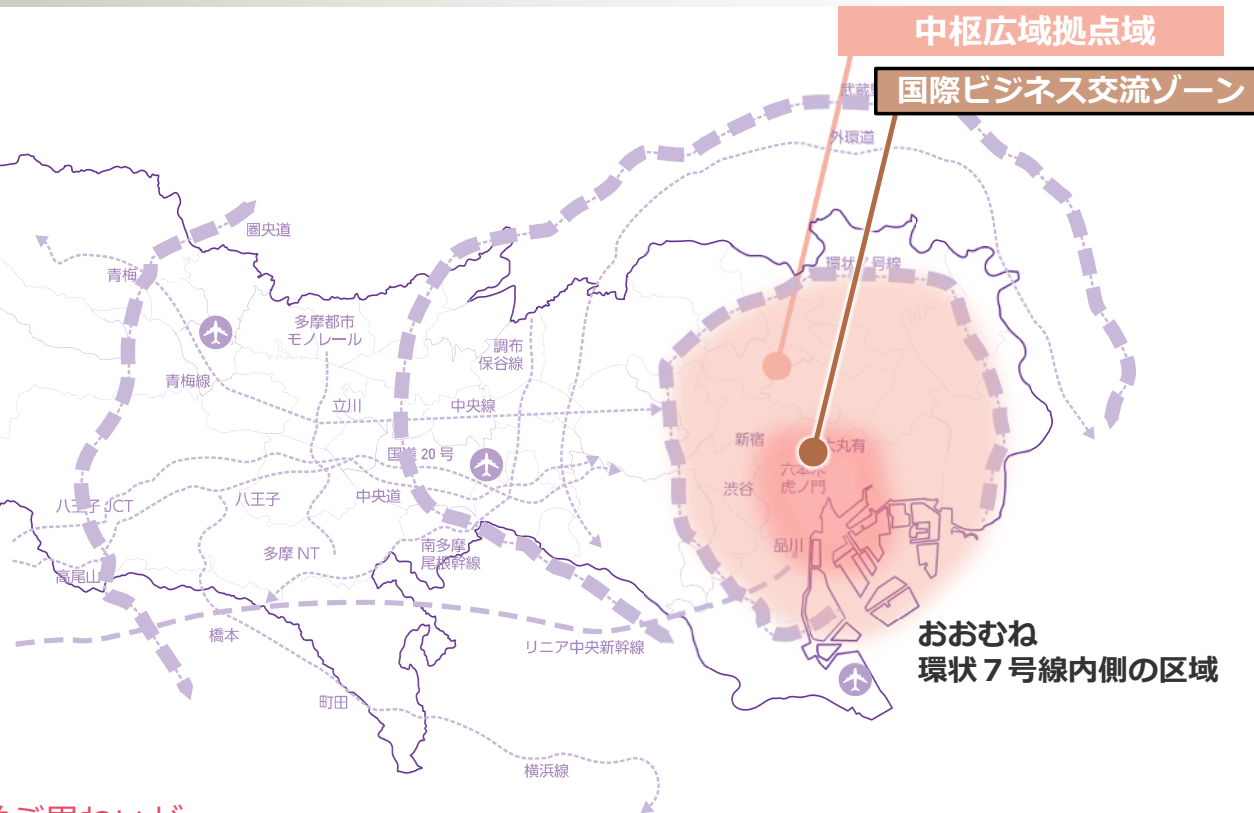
中枢広域拠点域

国際ビジネス交流ゾーン

武蔵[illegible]

外環道

圏央道

環状7号線

青梅

多摩都市
モノレール

調布
保谷線

青梅線

立川

中央線

新宿

大丸有

国道 20 号

六本木
虎ノ門

渋谷

八王子 JCT

八王子

中央道

品川

多摩 NT

南多摩
尾根幹線

高尾山

橋本

リニア中央新幹線

おおむね
環状７号線内側の区域

町田

横浜線

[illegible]